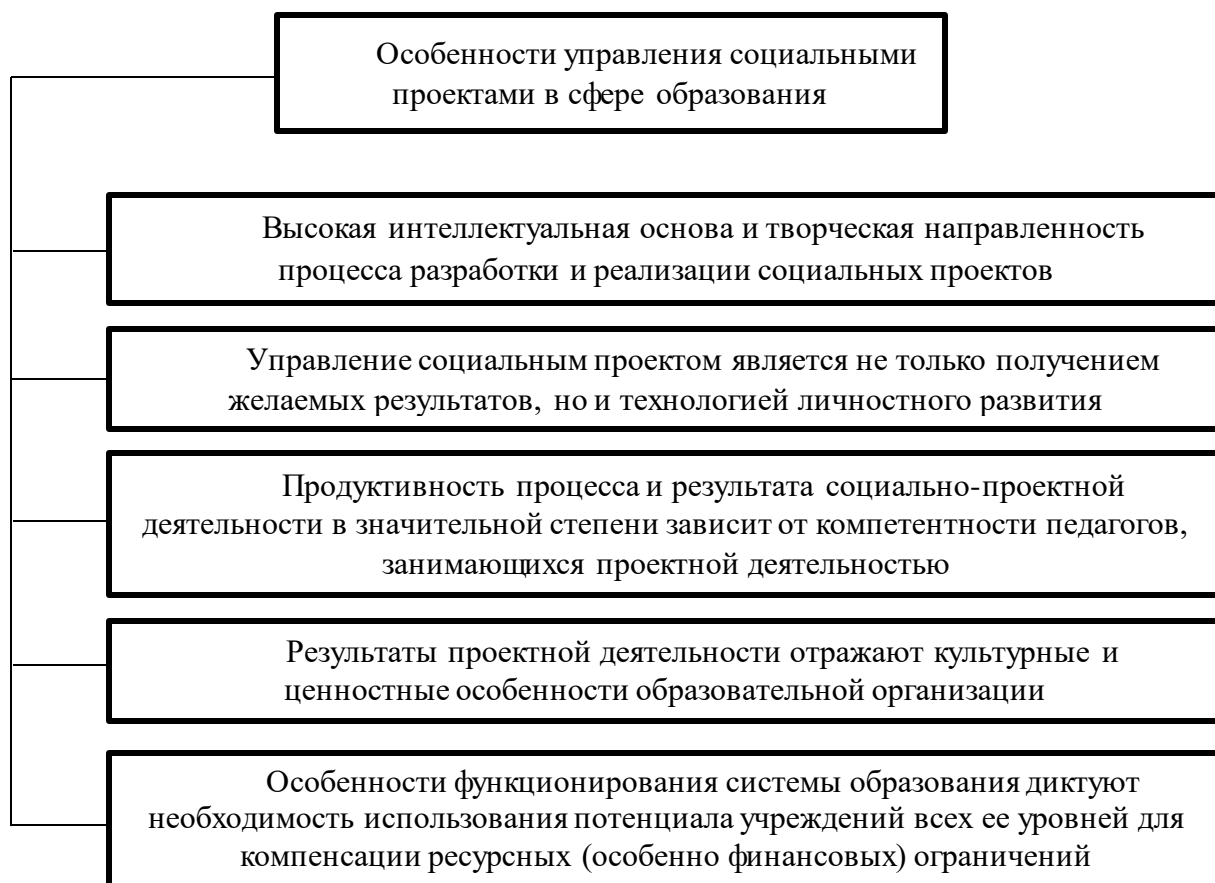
Особенности управления социальными проектами в сфере образования

Высокая интеллектуальная основа и творческая направленность процесса разработки и реализации социальных проектов

Управление социальным проектом является не только получением желаемых результатов, но и технологией личностного развития

Продуктивность процесса и результата социально-проектной деятельности в значительной степени зависит от компетентности педагогов, занимающихся проектной деятельностью

Результаты проектной деятельности отражают культурные и ценностные особенности образовательной организации

Особенности функционирования системы образования диктуют необходимость использования потенциала учреждений всех ее уровней для компенсации ресурсных (особенно финансовых) ограничений